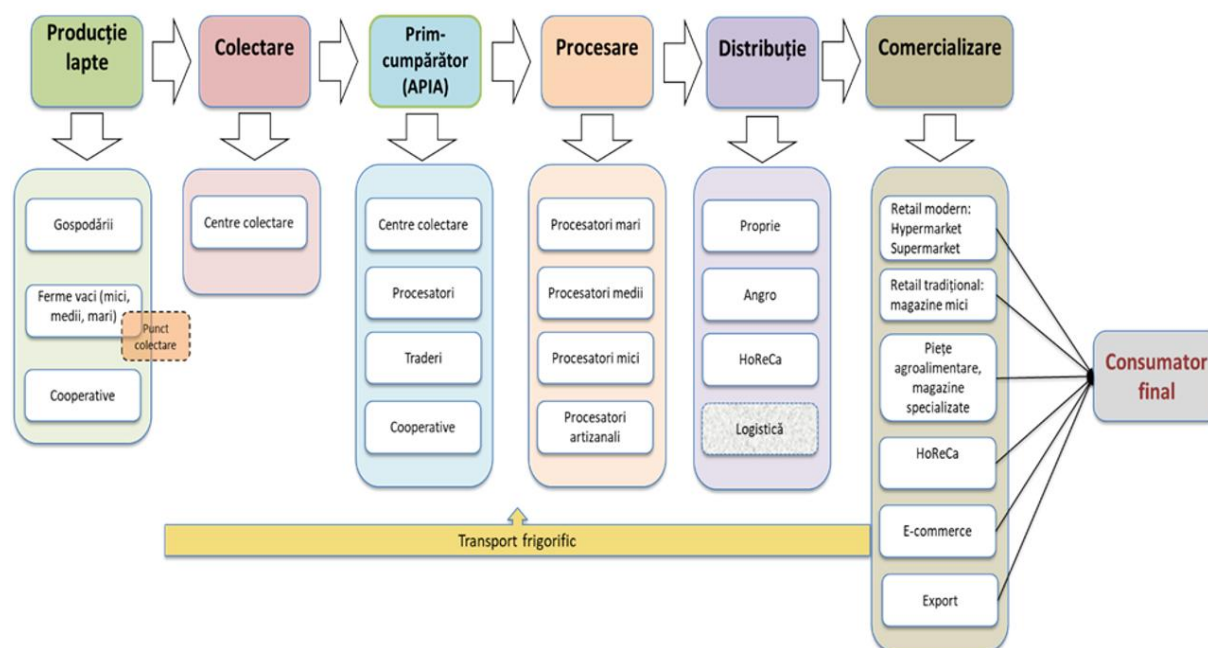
Producție lapte

Colectare

Prim-cumpărător (APIA)

Procesare

Distribuție

Comercializare

Gospodării

Ferme vaci (mici, medii, mari)

Punct colectare

Cooperative

Centre colectare

Centre colectare

Procesatori

Traderi

Cooperative

Procesatori mari

Procesatori medii

Procesatori mici

Procesatori artizanali

Proprie

Angro

HoReCa

Logistică

Retail modern: Hypermarket Supermarket

Retail tradițional: magazine mici

Piețe agroalimentare, magazine specializate

HoReCa

E-commerce

Export

Consumator final

Transport frigorific